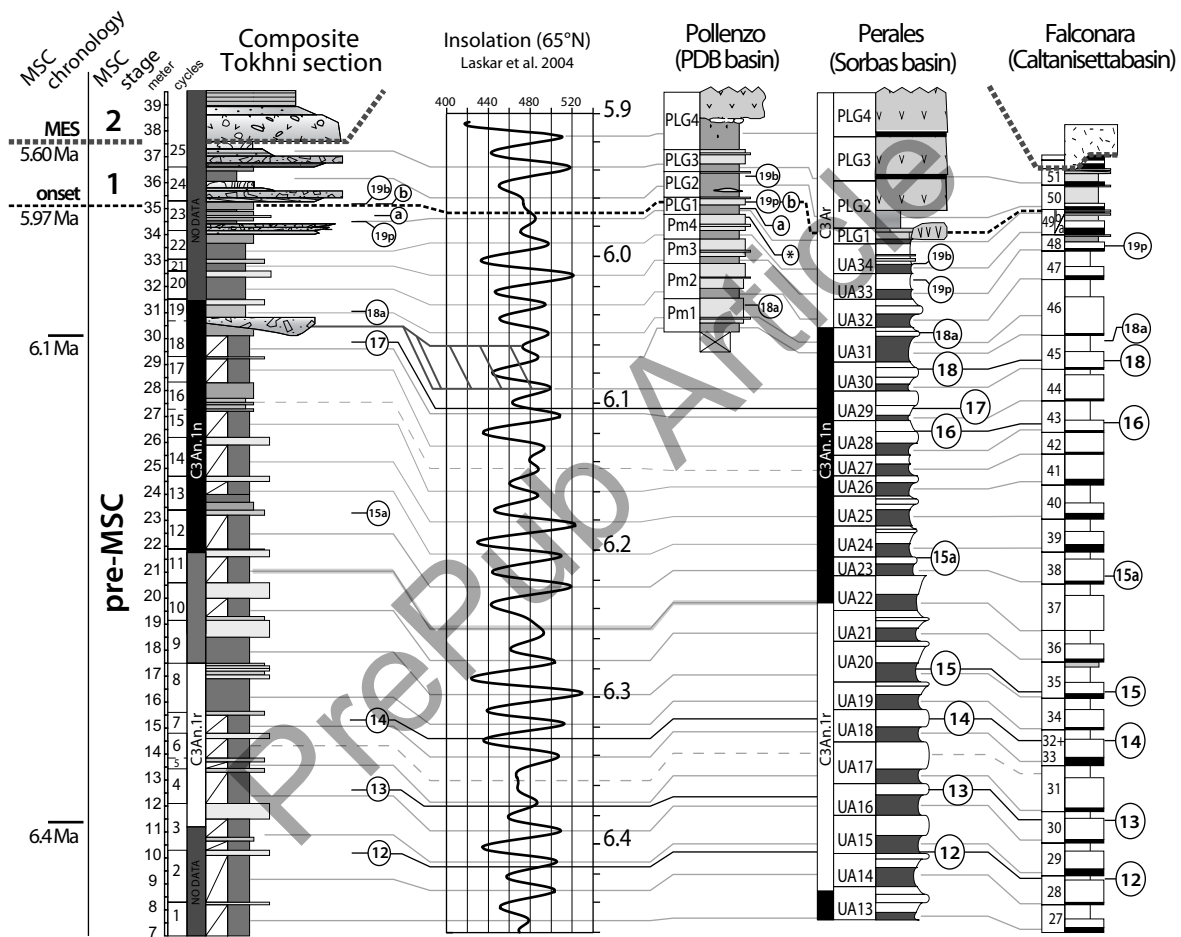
MSC chronology
MSC stage
meter
cycles
Composite Tokhni section
Insolation (65°N)
Laskar et al. 2004
Pollenzo (PDB basin)
Perales (Sorbas basin)
Falconara (Caltanisettabasin)

400 440 480 520
5.9
6.0
6.1
6.2
6.3
6.4

MES
5.60 Ma
onset
5.97 Ma
2
1
6.1 Ma
pre-MSC
6.4 Ma

39 38 37 36 35 34 33 32 31 30 29 28 27 26 25 24 23 22 21 20 19 18 17 16 15 14 13 12 11 10 9 8 7

25 24 23 22 21 20 19 18 17 16 15 14 13 12 11 10 9 8 7 6 5 4 3 2 1

NO DATA
C3An.1n
C3An.1r
NO DATA

19b b a 19p 18a 17 15a 14 13 12

PLG4 PLG3 PLG2 PLG1 Pm4 Pm3 Pm2 Pm1
19b 19p b a * 18a

C3Ar
PLG4 PLG3 PLG2 PLG1
UA34 UA33 UA32 UA31 UA30 UA29 UA28 UA27 UA26 UA25 UA24 UA23 UA22 UA21 UA20 UA19 UA18 UA17 UA16 UA15 UA14 UA13
C3An.1n
C3An.1r
19b 19p 18a 18 17 16 15a 15 14 13 12

51 50 49 48 47 46 45 44 43 42 41 40 39 38 37 36 35 34 32+33 31 30 29 28 27
19p 18a 18 16 15a 15 14 13 12

PrePub Article